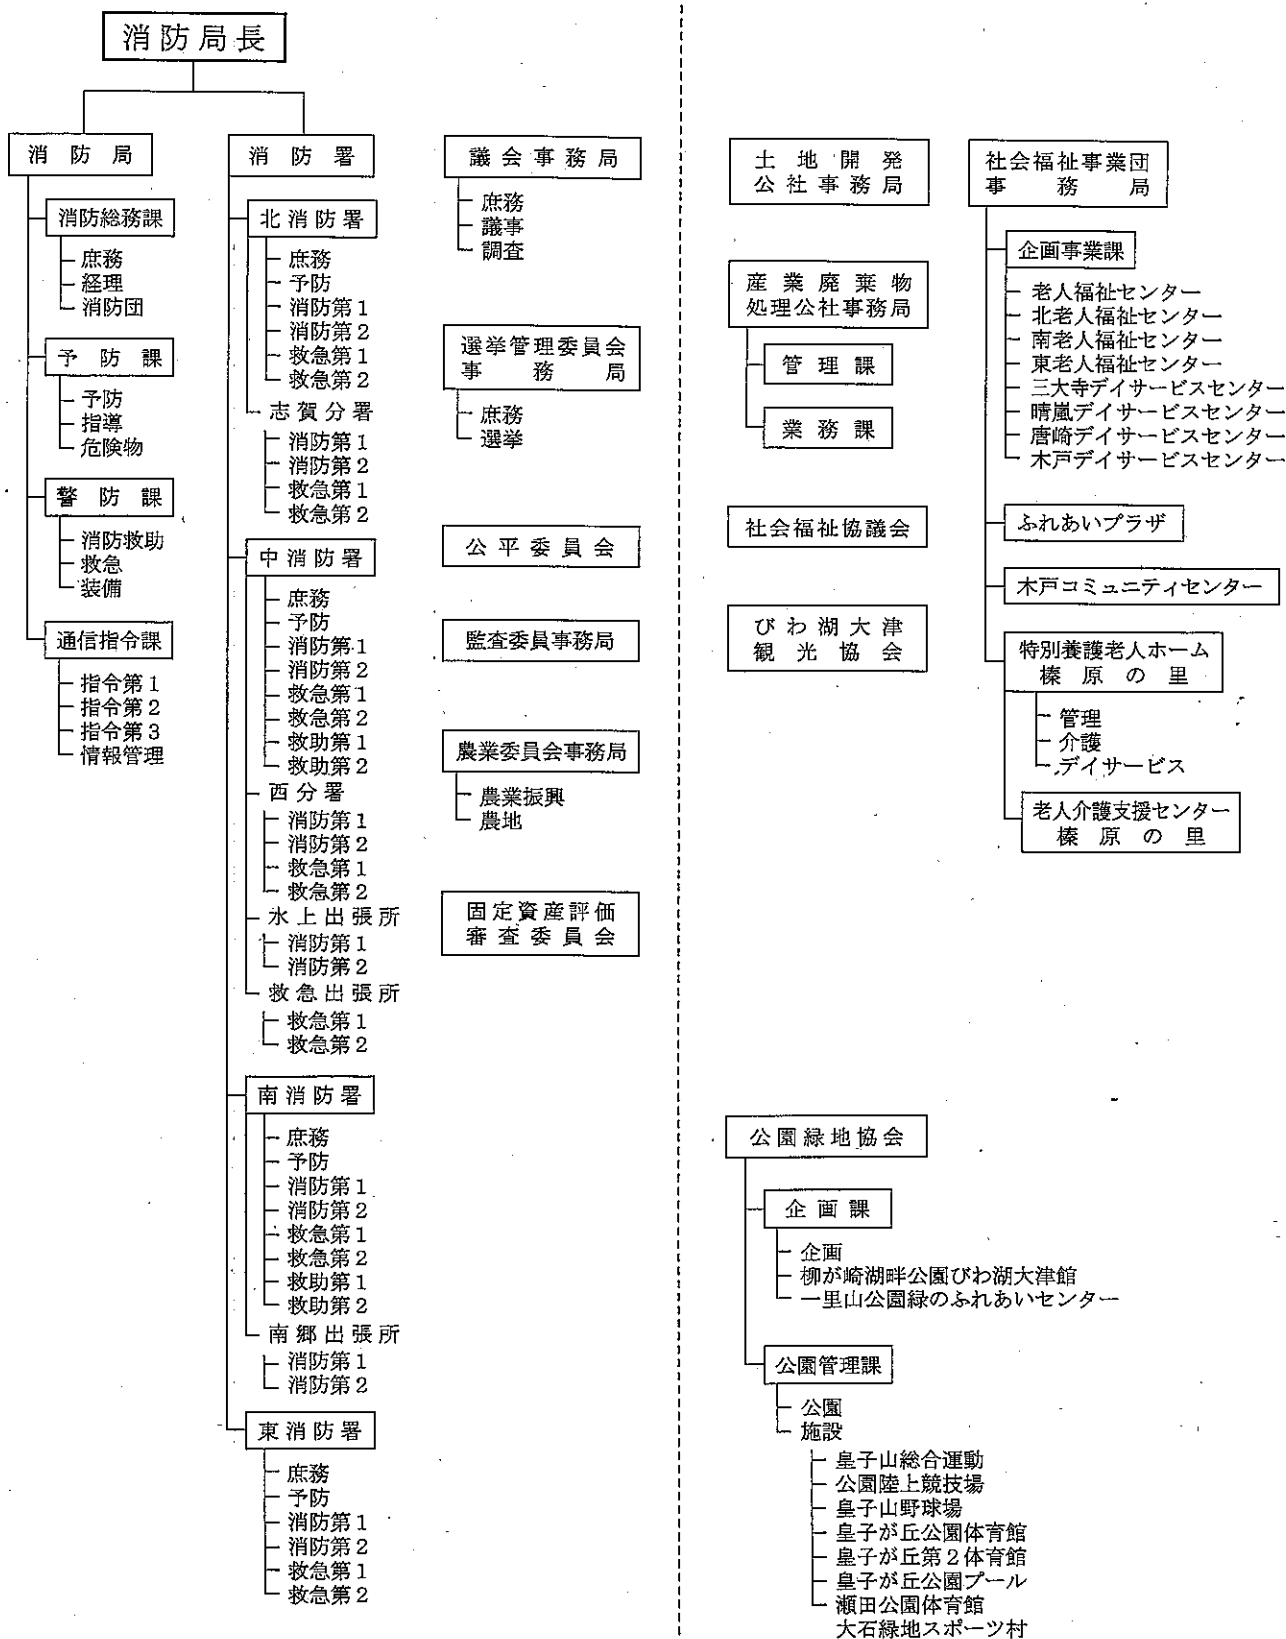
消防局長

消防局

消防総務課
庶務
経理
消防団

予防課
予防
指導
危険物

警防課
消防救助
救急
装備

通信指令課
指令第１
指令第２
指令第３
情報管理

消防署

北消防署
庶務
予防
消防第１
消防第２
救急第１
救急第２
志賀分署
消防第１
消防第２
救急第１
救急第２

中消防署
庶務
予防
消防第１
消防第２
救急第１
救急第２
救助第１
救助第２
西分署
消防第１
消防第２
救急第１
救急第２
水上出張所
消防第１
消防第２
救急出張所
救急第１
救急第２

南消防署
庶務
予防
消防第１
消防第２
救急第１
救急第２
救助第１
救助第２
南郷出張所
消防第１
消防第２

東消防署
庶務
予防
消防第１
消防第２
救急第１
救急第２

議会事務局
庶務
議事
調査

選挙管理委員会事務局
庶務
選挙

公平委員会

監査委員事務局

農業委員会事務局
農業振興
農地

固定資産評価審査委員会

土地開発公社事務局

産業廃棄物処理公社事務局
管理課
業務課

社会福祉協議会

びわ湖大津観光協会

公園緑地協会
企画課
企画
柳が崎湖畔公園びわ湖大津館
一里山公園緑のふれあいセンター
公園管理課
公園
施設
皇子山総合運動
公園陸上競技場
皇子山野球場
皇子が丘公園体育館
皇子が丘第２体育館
皇子が丘公園プール
瀬田公園体育館
大石緑地スポーツ村

社会福祉事業団事務局
企画事業課
老人福祉センター
北老人福祉センター
南老人福祉センター
東老人福祉センター
三大寺デイサービスセンター
晴嵐デイサービスセンター
唐崎デイサービスセンター
木戸デイサービスセンター
ふれあいプラザ
木戸コミュニティセンター
特別養護老人ホーム榛原の里
管理
介護
デイサービス
老人介護支援センター榛原の里